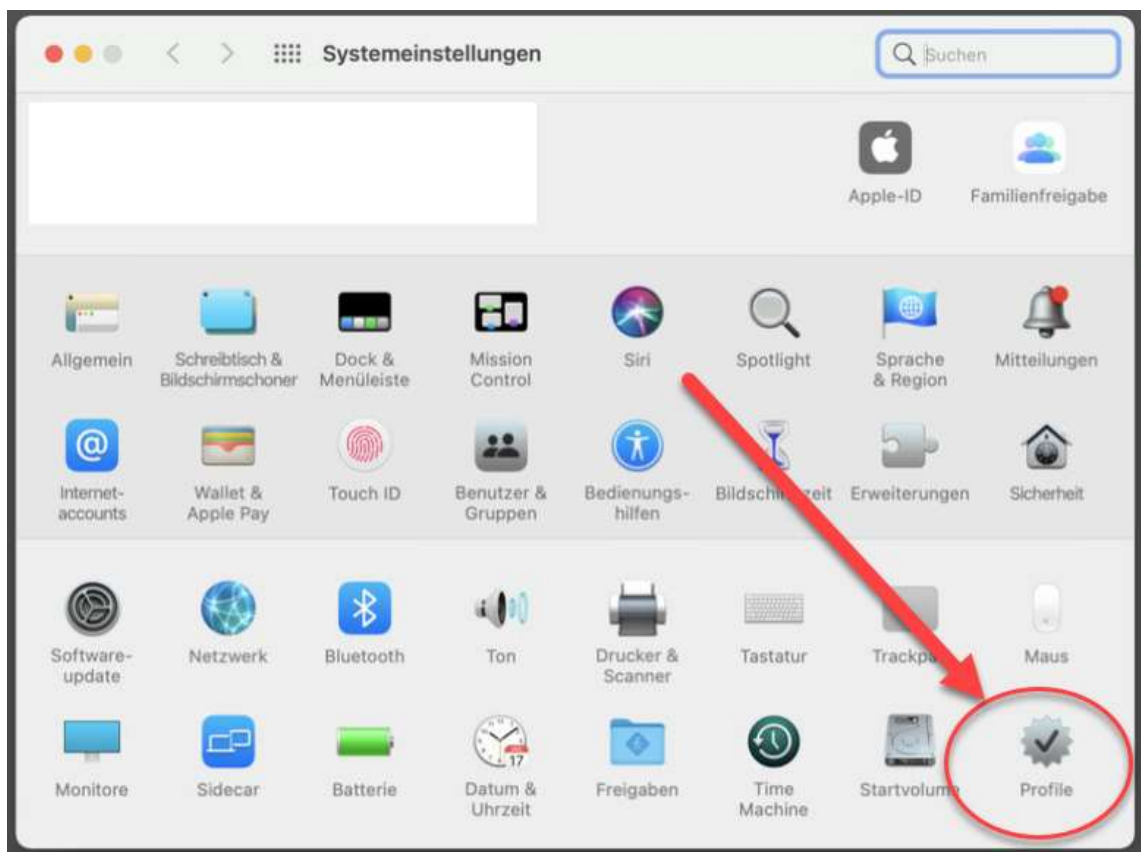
Systemeinstellungen

Suchen

Apple-ID

Familienfreigabe

Allgemein

Schreibtisch & Bildschirmschoner

Dock & Menüleiste

Mission Control

Siri

Spotlight

Sprache & Region

Mitteilungen

Internetaccounts

Wallet & Apple Pay

Touch ID

Benutzer & Gruppen

Bedienungshilfen

Bildschi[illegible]zeit

Erweiterungen

Sicherheit

Softwareupdate

Netzwerk

Bluetooth

Ton

Drucker & Scanner

Tastatur

Trackp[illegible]

Maus

Monitore

Sidecar

Batterie

Datum & Uhrzeit

17

Freigaben

Time Machine

Startvolum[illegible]

Profile